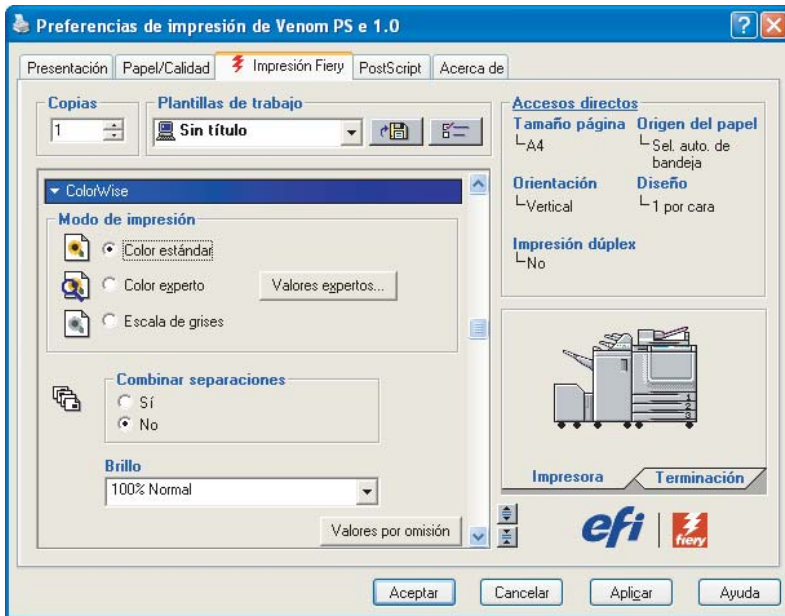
Preferencias de impresión de Venom PS e 1.0

Presentación | Papel/Calidad | Impresión Fiery | PostScript | Acerca de

Copias
1

Plantillas de trabajo
Sin título

ColorWise

Modo de impresión
Color estándar
Color experto
Valores expertos...
Escala de grises

Combinar separaciones
Sí
No

Brillo
100% Normal

Valores por omisión

Accesos directos
Tamaño página
A4
Origen del papel
Sel. auto. de bandeja
Orientación
Vertical
Diseño
1 por cara
Impresión dúplex
No

Impresora
Terminación

efi | fiery

Aceptar
Cancelar
Aplicar
Ayuda